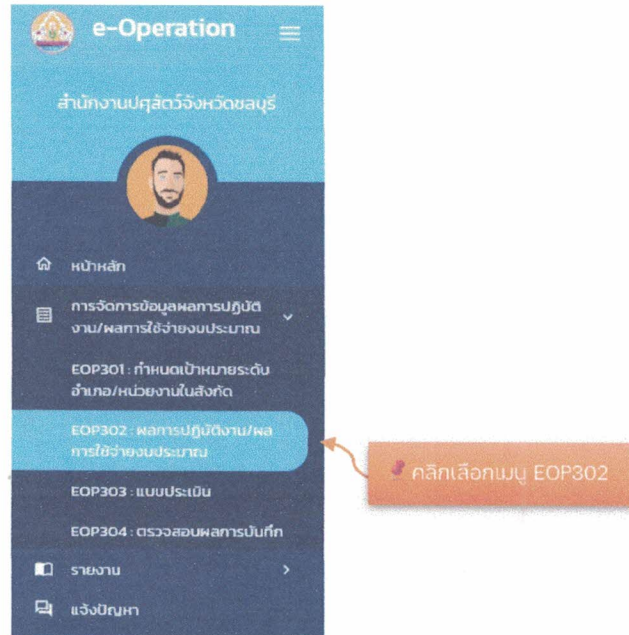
e-Operation

สำนักงานปศุสัตว์จังหวัดชลบุรี

หน้าหลัก

การจัดการข้อมูลผลการปฏิบัติงาน/ผลการใช้จ่ายงบประมาณ

EOP301 : กำหนดเป้าหมายระดับอำเภอ/หน่วยงานในสังกัด

EOP302 : ผลการปฏิบัติงาน/ผลการใช้จ่ายงบประมาณ

EOP303 : แบบประเมิน

EOP304 : ตรวจสอบผลการบันทึก

รายงาน

แจ้งปัญหา

คลิกเลือกเมนู EOP302